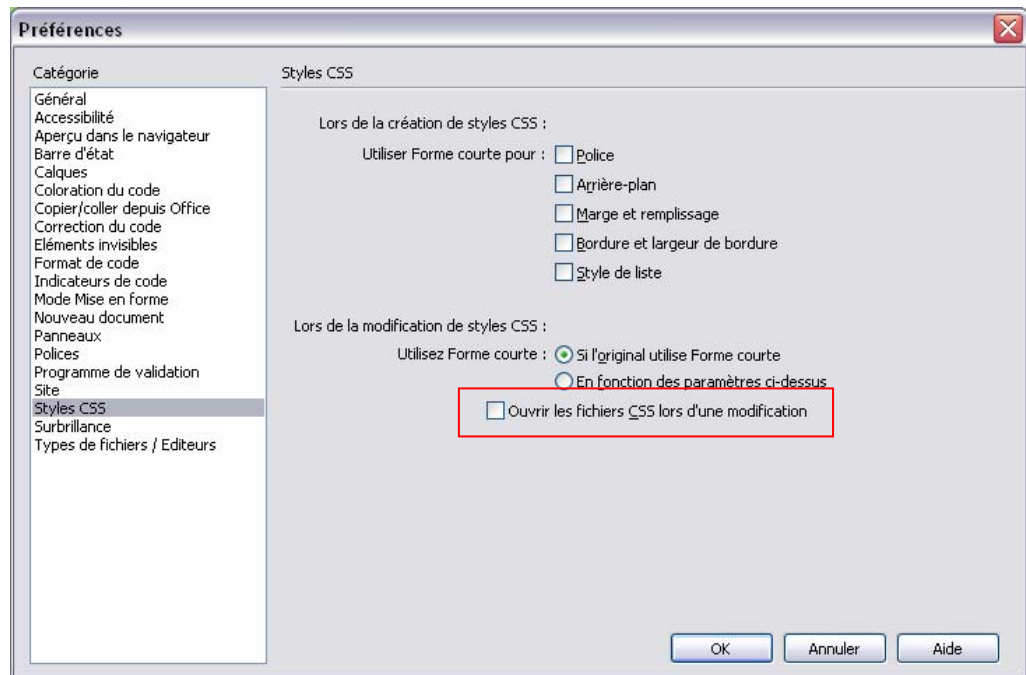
Préférences

Catégorie

Général
Accessibilité
Aperçu dans le navigateur
Barre d'état
Calques
Coloration du code
Copier/coller depuis Office
Correction du code
Eléments invisibles
Format de code
Indicateurs de code
Mode Mise en forme
Nouveau document
Panneaux
Polices
Programme de validation
Site
Styles CSS
Surbrillance
Types de fichiers / Editeurs

Styles CSS

Lors de la création de styles CSS :

Utiliser Forme courte pour : Police

Arrière-plan

Marge et remplissage

Bordure et largeur de bordure

Style de liste

Lors de la modification de styles CSS :

Utilisez Forme courte : Si l'original utilise Forme courte

En fonction des paramètres ci-dessus

Ouvrir les fichiers CSS lors d'une modification

OK Annuler Aide